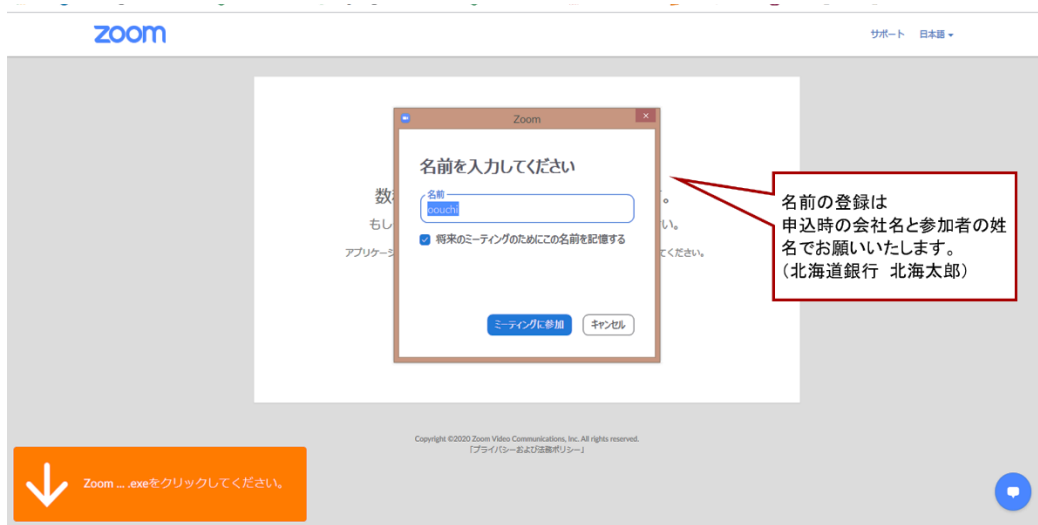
zoom

サポート 日本語

Zoom

名前を入力してください

名前
oouchi

将来のミーティングのためにこの名前を記憶する

ミーティングに参加 キャンセル

数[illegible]。
もし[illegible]い。
アプリケーシ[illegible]てください。

名前の登録は
申込時の会社名と参加者の姓名でお願いいたします。
（北海道銀行 北海太郎）

Copyright ©2020 Zoom Video Communications, Inc. All rights reserved.
「プライバシーおよび法務ポリシー」

Zoom … .exeをクリックしてください。